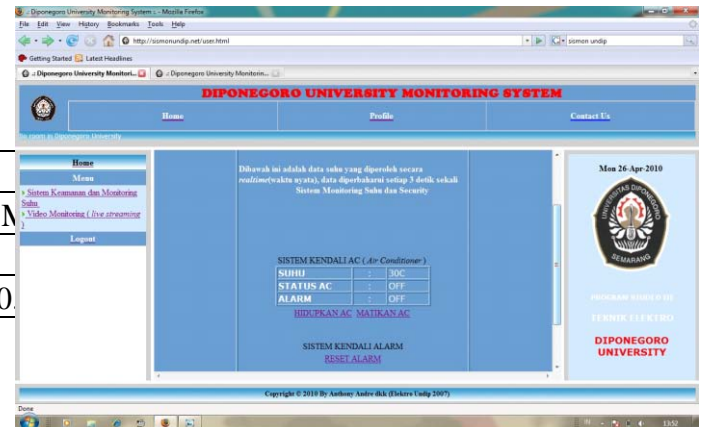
:: Diponegoro University Monitoring System :: - Mozilla Firefox

File Edit View History Bookmarks Tools Help

http://sismonundip.net/user.html

somon undip

Getting Started Latest Headlines

:: Diponegoro University Monitori... :: Diponegoro University Monitorin...

DIPONEGORO UNIVERSITY MONITORING SYSTEM

Home Profile Contact Us

Home

Menu

Sistem Keamanan dan Monitoring Suhu

Video Monitoring ( *live streaming* )

Logout

M

0.

Dibawah ini adalah data suhu yang diperoleh secara *realtime*(waktu nyata), data diperbaharui setiap 3 detik sekali Sistem Monitoring Suhu dan Security

SISTEM KENDALI AC ( *Air Conditioner* )

| SUHU | : | 30C |
|---|---|---|
| STATUS AC | : | OFF |
| ALARM | : | OFF |

HIDUPKAN AC MATIKAN AC

SISTEM KENDALI ALARM

RESET ALARM

Mon 26-Apr-2010

UNIVERSITAS DIPONEGORO

SEMARANG

PROGRAM STUDI D3

TEKNIK ELEKTRO

DIPONEGORO UNIVERSITY

Copyright © 2010 By Anthony Andre dkk (Elektro Undip 2007)

Done

13:52